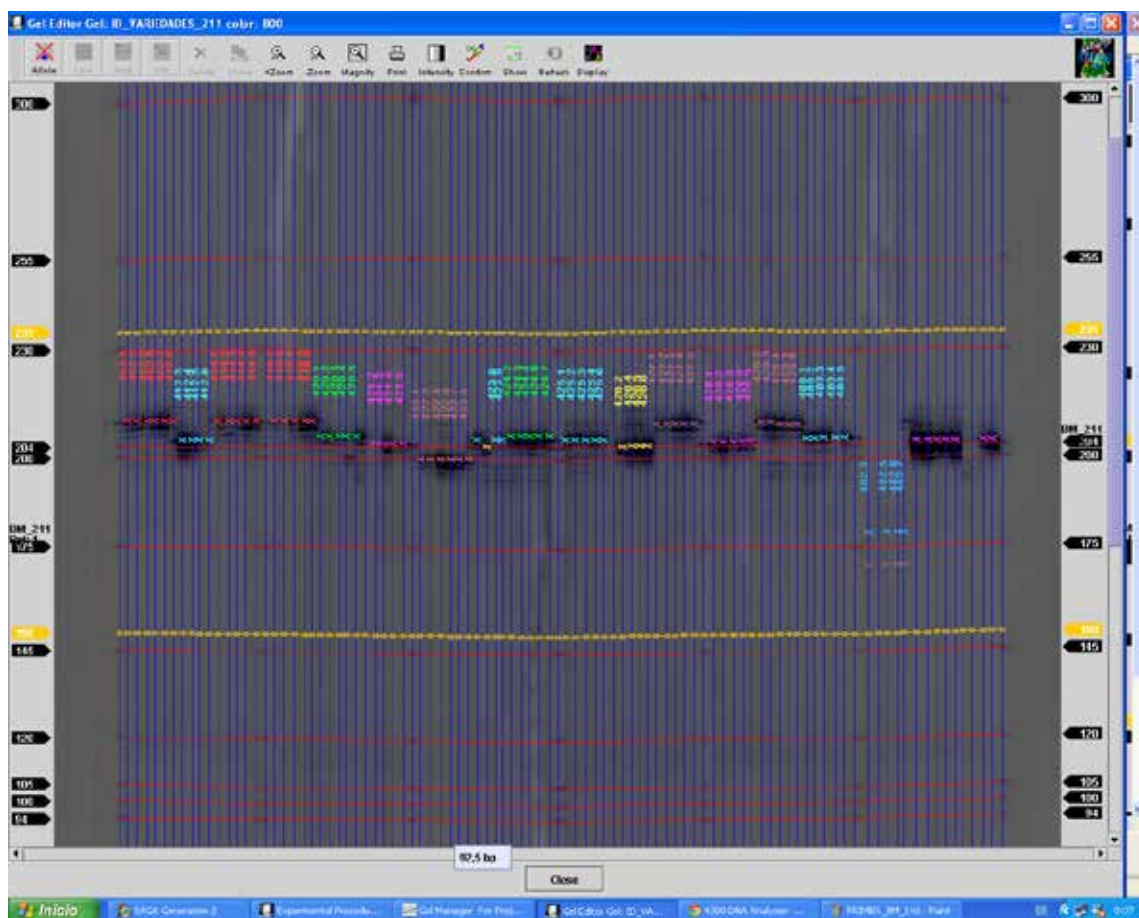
Gel Editor Gel: ID_VARIEDADES_211 color: 800

Allele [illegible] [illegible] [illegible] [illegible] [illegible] +Zoom Zoom Magnify Print Intensity Confirm Show Refresh Display

300
255
235
230
204
200
DM_211
175
150
145
120
105
100
94

300
255
235
230
DM_211
204
200
175
150
145
120
105
100
94

97,5 bp

Close

Inicio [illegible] Experimental Procedu... Gel Manager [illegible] Gel Editor Gel: ID_VA... 4300 DNA Analyzer ... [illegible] - Paint